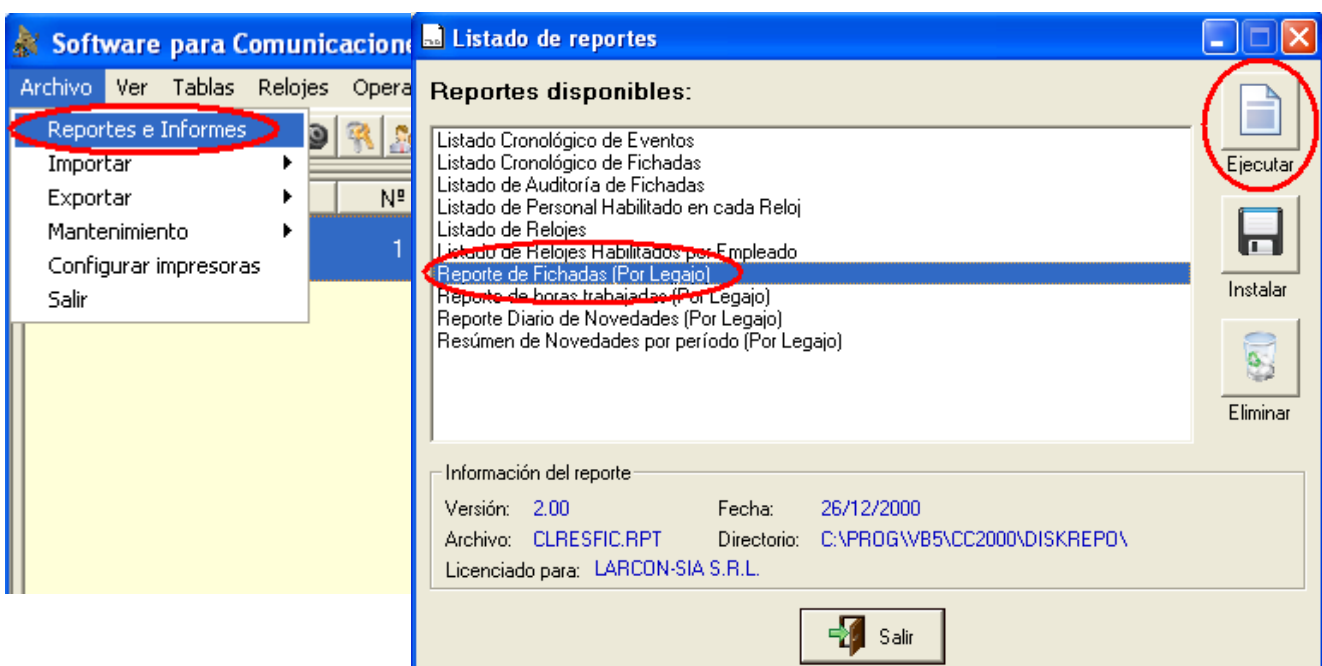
Software para Comunicacione

Archivo Ver Tablas Relojes Opera

Reportes e Informes
Importar
Exportar
Mantenimiento
Configurar impresoras
Salir

Nº
1

Listado de reportes

Reportes disponibles:

Listado Cronológico de Eventos
Listado Cronológico de Fichadas
Listado de Auditoría de Fichadas
Listado de Personal Habilitado en cada Reloj
Listado de Relojes
Listado de Relojes Habilitados por Empleado
Reporte de Fichadas (Por Legajo)
Reporte de horas trabajadas (Por Legajo)
Reporte Diario de Novedades (Por Legajo)
Resúmen de Novedades por período (Por Legajo)

Ejecutar
Instalar
Eliminar

Información del reporte
Versión: 2.00
Fecha: 26/12/2000
Archivo: CLRESFIC.RPT
Directorio: C:\PROG\VB5\CC2000\DISKREPO\
Licenciado para: LARCON-SIA S.R.L.

Salir